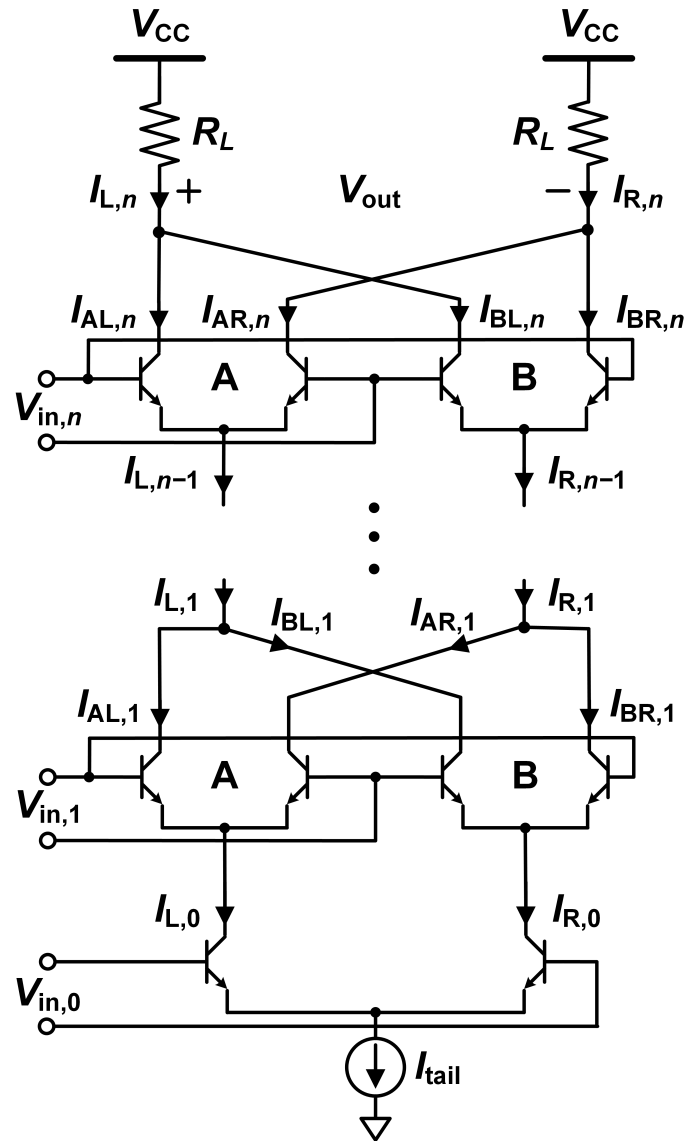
$V_{CC}$ $V_{CC}$

$R_L$ $R_L$

$I_{L,n}$ + $V_{out}$ − $I_{R,n}$

$I_{AL,n}$ $I_{AR,n}$ $I_{BL,n}$ $I_{BR,n}$

A B

$V_{in,n}$

$I_{L,n-1}$ $I_{R,n-1}$

$I_{L,1}$ $I_{BL,1}$ $I_{AR,1}$ $I_{R,1}$

$I_{AL,1}$ $I_{BR,1}$

A B

$V_{in,1}$

$I_{L,0}$ $I_{R,0}$

$V_{in,0}$

$I_{tail}$